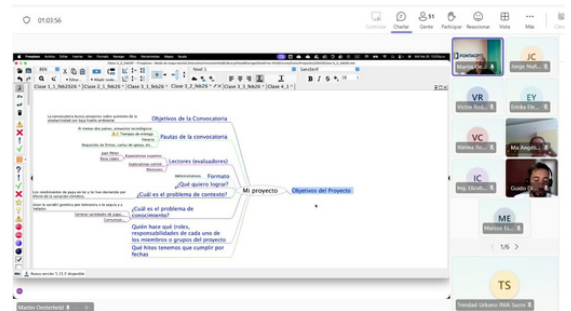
01:03:56

Controlar Chatear 51 Gente Participar Reaccionar Vista Más

Clase 1_1_feb2026 | Clase 2_1_feb26 | Clase 3_1_feb26 | Clase 3_2_feb26 | Clase 3_3_feb26 | Clase 4_1

Objetivos de la Convocatoria
Pautas de la convocatoria
Lectores (evaluadores)
Formato
¿Qué quiero lograr?
¿Cuál es el problema de contexto?
Mi proyecto
Objetivos del Proyecto
¿Cuál es el problema de conocimiento?
Quién hace qué (roles, responsabilidades de cada uno de los miembros o grupos del proyecto
Qué hitos tenemos que cumplir por fechas

Tiempo de entrega
Lenguaje
Juan Pérez
Rosa López
Expertos en nuestro
Administrativos

Martín Oesterheld
Marlos Ol...
Jorge Nuñ...
VR
Víctor Rod...
EY
Emilia Fer...
VC
Valeria No...
Ma Angeli...
IC
Ing. Lizab...
Guido O...
ME
Marcos Lo...
1/6
TS
Trinidad Urbano INIA Sacro